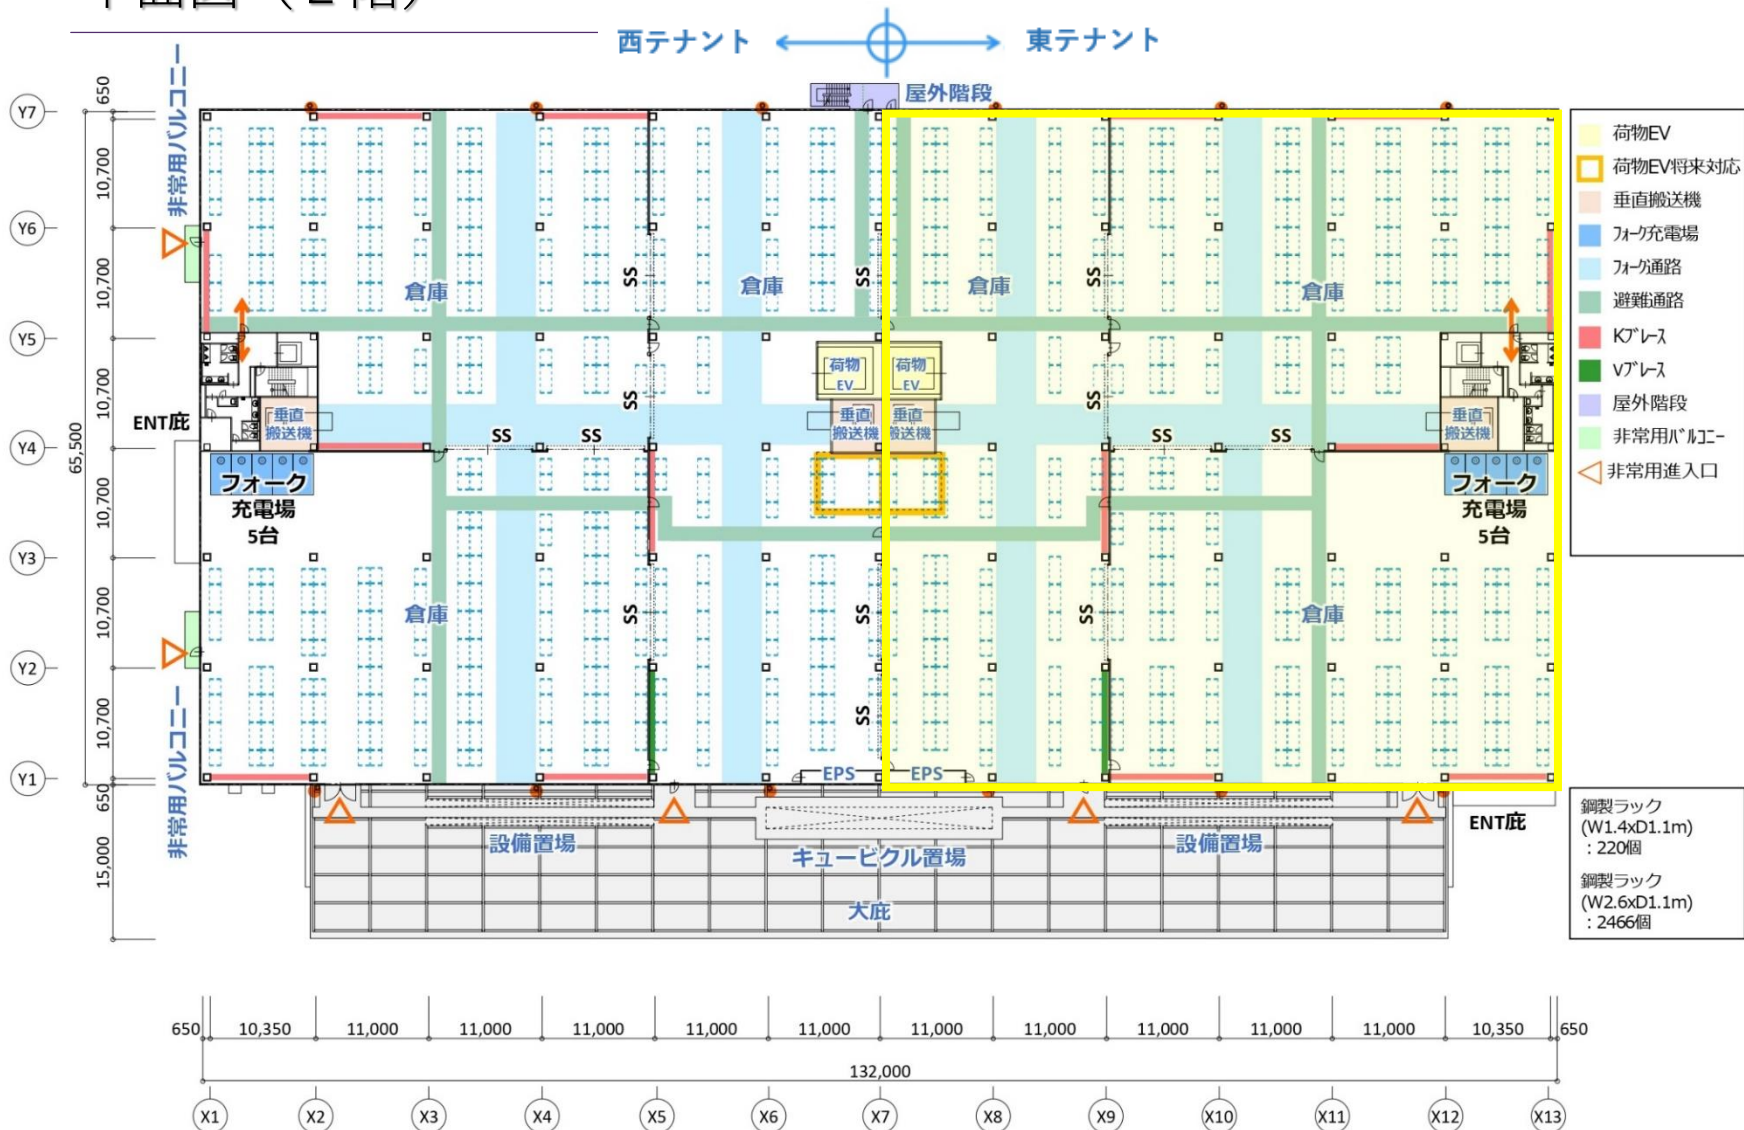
平面図（2階）

西テナント　東テナント

屋外階段

Y7
Y6
Y5
Y4
Y3
Y2
Y1

650
10,700
10,700
10,700
10,700
10,700
10,700
650
15,000
65,500

非常用バルコニー
非常用バルコニー

倉庫
倉庫
倉庫
倉庫
倉庫
倉庫

SS
SS
SS
SS
SS
SS
SS
SS
SS
SS
SS
SS
SS

ENT庇
ENT庇

垂直搬送機
垂直搬送機
垂直搬送機
垂直搬送機

荷物EV
荷物EV

フォーク充電場 5台
フォーク充電場 5台

EPS
EPS

設備置場
設備置場
キュービクル置場
大庇

荷物EV
荷物EV将来対応
垂直搬送機
フォーク充電場
フォーク通路
避難通路
Kブレース
Vブレース
屋外階段
非常用バルコニー
非常用進入口

鋼製ラック
(W1.4xD1.1m)
：220個
鋼製ラック
(W2.6xD1.1m)
：2466個

650
10,350
11,000
11,000
11,000
11,000
11,000
11,000
11,000
11,000
11,000
11,000
10,350
650
132,000

X1
X2
X3
X4
X5
X6
X7
X8
X9
X10
X11
X12
X13